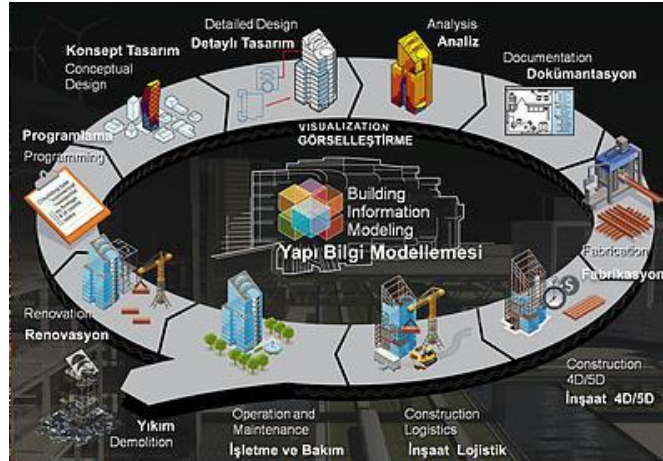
Konsept Tasarım
Conceptual Design

Detailed Design
Detaylı Tasarım

Analysis
Analiz

Documentation
Dokümantasyon

Programlama
Programming

VISUALIZATION
GÖRSELLEŞTİRME

Building Information Modeling
Yapı Bilgi Modellemesi

Fabrication
Fabrikasyon

Renovation
Renovasyon

Construction 4D/5D
İnşaat 4D/5D

Yıkım
Demolition

Operation and Maintenance
İşletme ve Bakım

Construction Logistics
İnşaat Lojistik